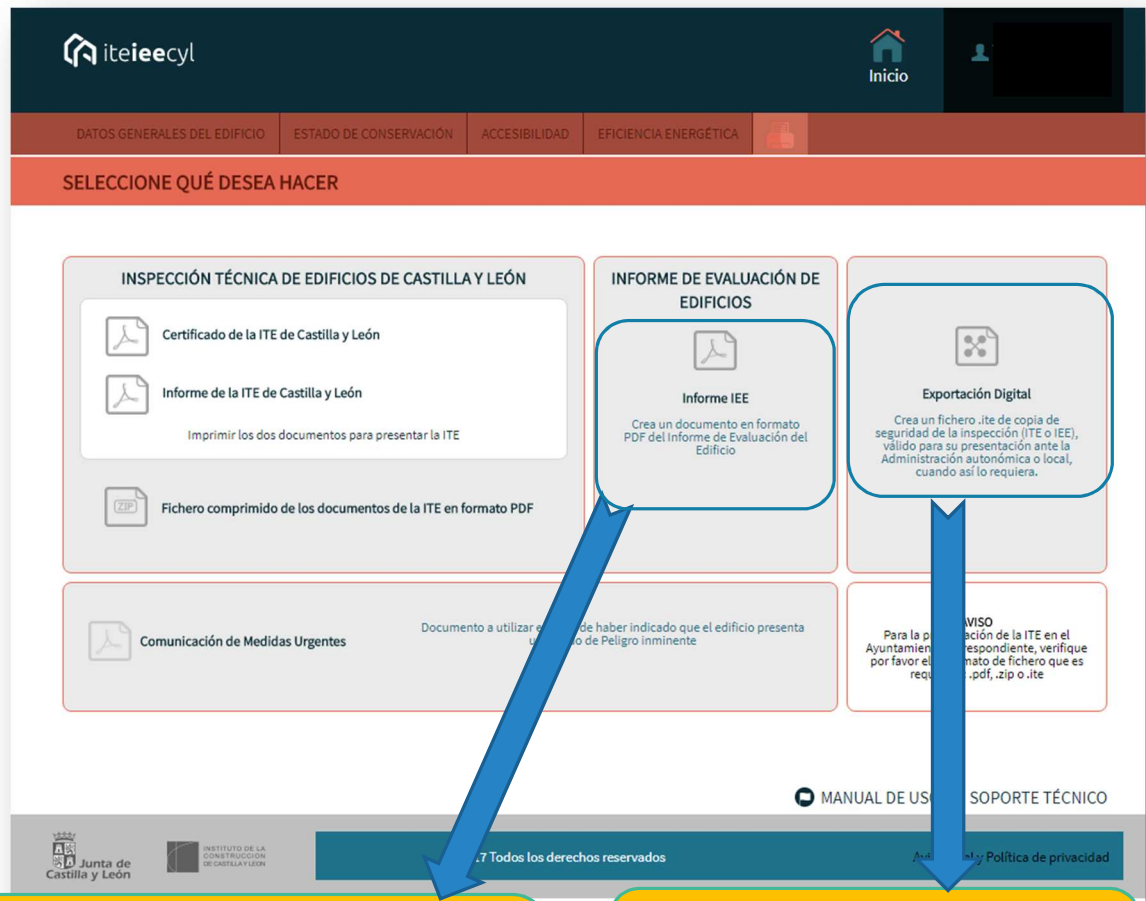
iteieecyl

Inicio

DATOS GENERALES DEL EDIFICIO | ESTADO DE CONSERVACIÓN | ACCESIBILIDAD | EFICIENCIA ENERGÉTICA

SELECCIONE QUÉ DESEA HACER

INSPECCIÓN TÉCNICA DE EDIFICIOS DE CASTILLA Y LEÓN

Certificado de la ITE de Castilla y León

Informe de la ITE de Castilla y León

Imprimir los dos documentos para presentar la ITE

Fichero comprimido de los documentos de la ITE en formato PDF

INFORME DE EVALUACIÓN DE EDIFICIOS

Informe IEE

Crea un documento en formato PDF del Informe de Evaluación del Edificio

Exportación Digital

Crea un fichero .ite de copia de seguridad de la inspección (ITE o IEE), válido para su presentación ante la Administración autonómica o local, cuando así lo requiera.

Comunicación de Medidas Urgentes

Documento a utilizar e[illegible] de haber indicado que el edificio presenta u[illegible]o de Peligro inminente

AVISO
Para la p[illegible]ción de la ITE en el Ayuntamien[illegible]respondiente, verifique por favor el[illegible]mato de fichero que es requ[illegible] .pdf, .zip o .ite

MANUAL DE US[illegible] SOPORTE TÉCNICO

Junta de Castilla y León

INSTITUTO DE LA CONSTRUCCIÓN DE CASTILLA Y LEÓN

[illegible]7 Todos los derechos reservados

A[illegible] y Política de privacidad